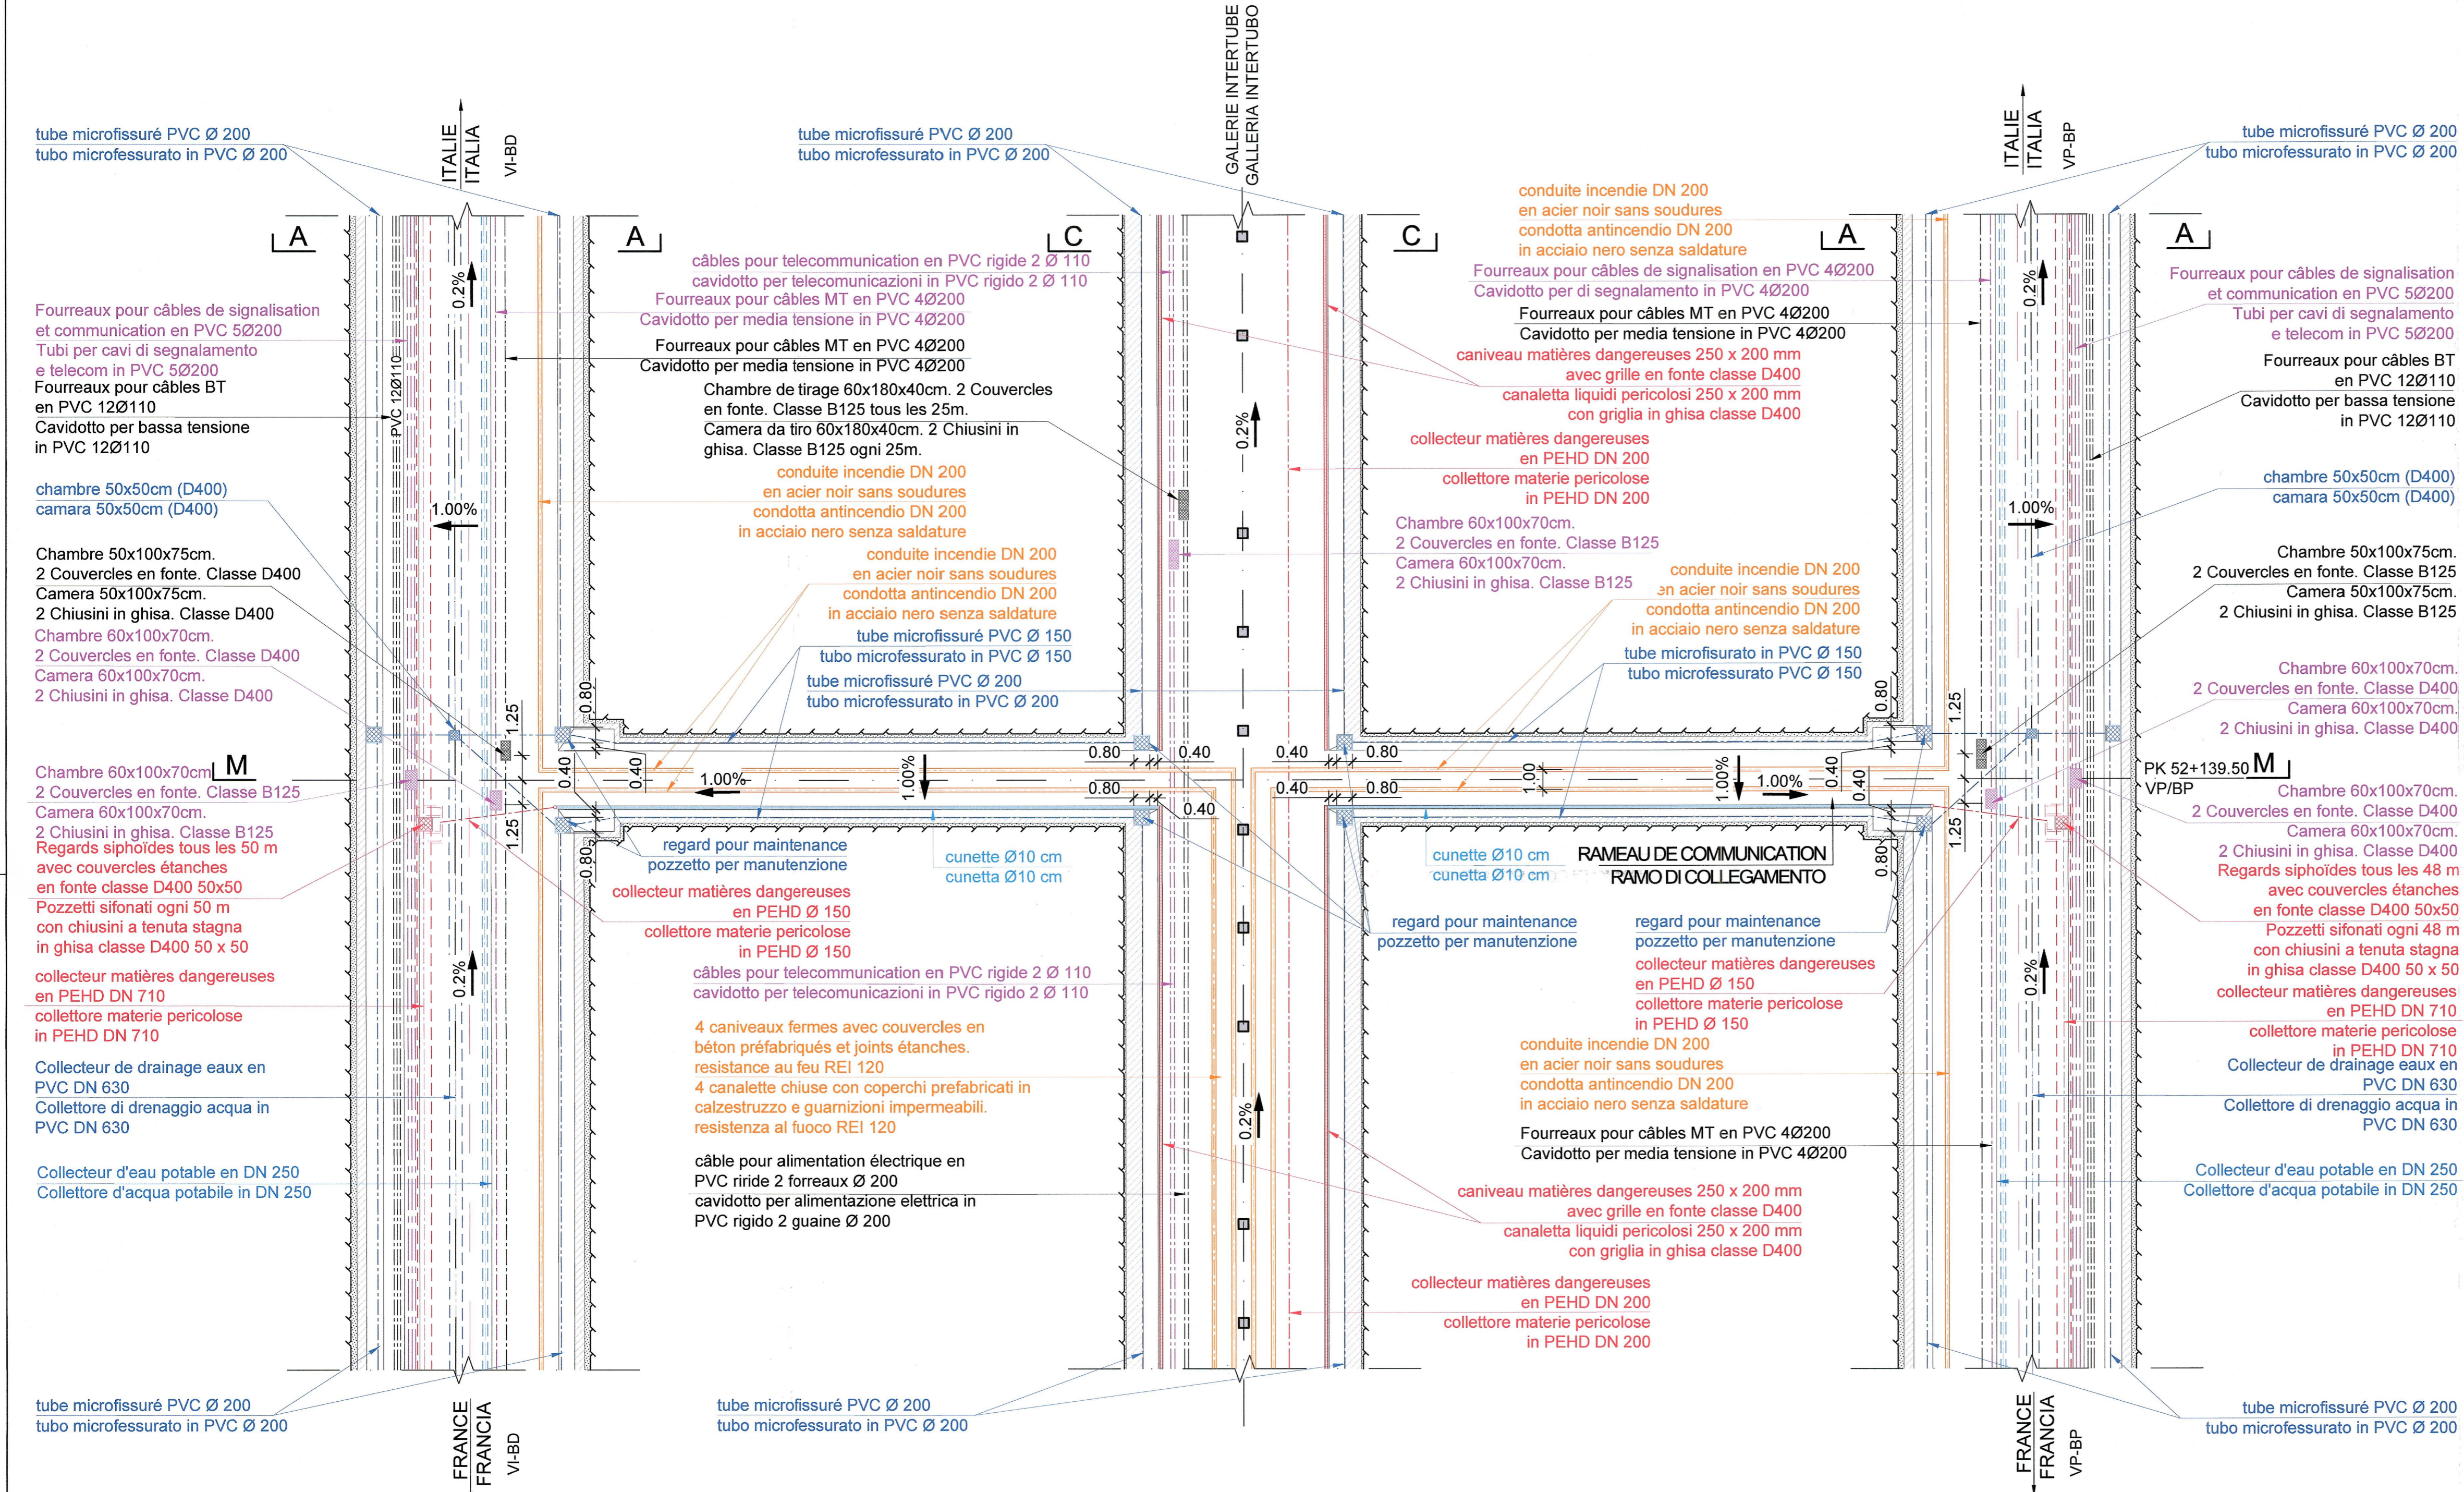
tube microfissuré PVC Ø 200
tubo microfessurato in PVC Ø 200

ITALIE
ITALIA
VI-BD

tube microfissuré PVC Ø 200
tubo microfessurato in PVC Ø 200

GALERIE INTERTUBE
GALLERIA INTERTUBO

ITALIE
ITALIA
VP-BP

tube microfissuré PVC Ø 200
tubo microfessurato in PVC Ø 200

A A C C A A

câbles pour telecommunication en PVC rigide 2 Ø 110
cavidotto per telecomunicazioni in PVC rigido 2 Ø 110
Fourreaux pour câbles MT en PVC 4Ø200
Cavidotto per media tensione in PVC 4Ø200

Fourreaux pour câbles de signalisation et communication en PVC 5Ø200
Tubi per cavi di segnalamento e telecom in PVC 5Ø200
Fourreaux pour câbles BT en PVC 12Ø110
Cavidotto per bassa tensione in PVC 12Ø110

PVC 12Ø110

Fourreaux pour câbles MT en PVC 4Ø200
Cavidotto per media tensione in PVC 4Ø200

Chambre de tirage 60x180x40cm. 2 Couvercles en fonte. Classe B125 tous les 25m.
Camera da tiro 60x180x40cm. 2 Chiusini in ghisa. Classe B125 ogni 25m.

conduite incendie DN 200
en acier noir sans soudures
condotta antincendio DN 200
in acciaio nero senza saldature

conduite incendie DN 200
en acier noir sans soudures
condotta antincendio DN 200
in acciaio nero senza saldature

Fourreaux pour câbles de signalisation en PVC 4Ø200
Cavidotto per di segnalamento in PVC 4Ø200
Fourreaux pour câbles MT en PVC 4Ø200
Cavidotto per media tensione in PVC 4Ø200
caniveau matières dangereuses 250 x 200 mm
avec grille en fonte classe D400
canaletta liquidi pericolosi 250 x 200 mm
con griglia in ghisa classe D400
collecteur matières dangereuses
en PEHD DN 200
collettore materie pericolose
in PEHD DN 200

Fourreaux pour câbles de signalisation et communication en PVC 5Ø200
Tubi per cavi di segnalamento e telecom in PVC 5Ø200
Fourreaux pour câbles BT en PVC 12Ø110
Cavidotto per bassa tensione in PVC 12Ø110

0.2% 0.2% 0.2% 1.00% 1.00%

chambre 50x50cm (D400)
camara 50x50cm (D400)

chambre 50x50cm (D400)
camara 50x50cm (D400)

Chambre 50x100x75cm.
2 Couvercles en fonte. Classe D400
Camera 50x100x75cm.
2 Chiusini in ghisa. Classe D400
Chambre 60x100x70cm.
2 Couvercles en fonte. Classe D400
Camera 60x100x70cm.
2 Chiusini in ghisa. Classe D400

conduite incendie DN 200
en acier noir sans soudures
condotta antincendio DN 200
in acciaio nero senza saldature
tube microfissuré PVC Ø 150
tubo microfessurato in PVC Ø 150
tube microfissuré PVC Ø 200
tubo microfessurato in PVC Ø 200

Chambre 60x100x70cm.
2 Couvercles en fonte. Classe B125
Camera 60x100x70cm.
2 Chiusini in ghisa. Classe B125

conduite incendie DN 200
en acier noir sans soudures
condotta antincendio DN 200
in acciaio nero senza saldature
tube microfisurato in PVC Ø 150
tubo microfessurato PVC Ø 150

Chambre 50x100x75cm.
2 Couvercles en fonte. Classe B125
Camera 50x100x75cm.
2 Chiusini in ghisa. Classe B125

Chambre 60x100x70cm.
2 Couvercles en fonte. Classe D400
Camera 60x100x70cm.
2 Chiusini in ghisa. Classe D400

0.80 1.25 0.40 1.00% 1.00% 0.80 0.40 0.40 0.80 0.80 0.40 0.40 0.80 1.00 1.00% 1.00% 0.40 0.40 0.80 1.25 0.80 1.25 0.80 1.25

Chambre 60x100x70cm M
2 Couvercles en fonte. Classe B125
Camera 60x100x70cm.
2 Chiusini in ghisa. Classe B125
Regards siphoïdes tous les 50 m
avec couvercles étanches
en fonte classe D400 50x50
Pozzetti sifonati ogni 50 m
con chiusini a tenuta stagna
in ghisa classe D400 50 x 50

PK 52+139.50 M
VP/BP

Chambre 60x100x70cm.
2 Couvercles en fonte. Classe D400
Camera 60x100x70cm.
2 Chiusini in ghisa. Classe D400
Regards siphoïdes tous les 48 m
avec couvercles étanches
en fonte classe D400 50x50
Pozzetti sifonati ogni 48 m
con chiusini a tenuta stagna
in ghisa classe D400 50 x 50

regard pour maintenance
pozzetto per manutenzione
cunette Ø10 cm
cunetta Ø10 cm
cunette Ø10 cm
cunetta Ø10 cm
RAMEAU DE COMMUNICATION
RAMO DI COLLEGAMENTO

collecteur matières dangereuses
en PEHD Ø 150
collettore materie pericolose
in PEHD Ø 150

regard pour maintenance
pozzetto per manutenzione
regard pour maintenance
pozzetto per manutenzione
collecteur matières dangereuses
en PEHD Ø 150
collettore materie pericolose
in PEHD Ø 150

câbles pour telecommunication en PVC rigide 2 Ø 110
cavidotto per telecomunicazioni in PVC rigido 2 Ø 110

collecteur matières dangereuses
en PEHD DN 710
collettore materie pericolose
in PEHD DN 710

collecteur matières dangereuses
en PEHD DN 710
collettore materie pericolose
in PEHD DN 710

4 caniveaux fermes avec couvercles en béton préfabriqués et joints étanches.
resistance au feu REI 120
4 canalette chiuse con coperchi prefabricati in calzestruzzo e guarnizioni impermeabili.
resistenza al fuoco REI 120

conduite incendie DN 200
en acier noir sans soudures
condotta antincendio DN 200
in acciaio nero senza saldature

Collecteur de drainage eaux en PVC DN 630
Collettore di drenaggio acqua in PVC DN 630

Collecteur de drainage eaux en PVC DN 630
Collettore di drenaggio acqua in PVC DN 630

Fourreaux pour câbles MT en PVC 4Ø200
Cavidotto per media tensione in PVC 4Ø200

câble pour alimentation électrique en PVC riride 2 forreaux Ø 200
cavidotto per alimentazione elettrica in PVC rigido 2 guaine Ø 200

Collecteur d'eau potable en DN 250
Collettore d'acqua potabile in DN 250

Collecteur d'eau potable en DN 250
Collettore d'acqua potabile in DN 250

caniveau matières dangereuses 250 x 200 mm
avec grille en fonte classe D400
canaletta liquidi pericolosi 250 x 200 mm
con griglia in ghisa classe D400

collecteur matières dangereuses
en PEHD DN 200
collettore materie pericolose
in PEHD DN 200

tube microfissuré PVC Ø 200
tubo microfessurato in PVC Ø 200
tube microfissuré PVC Ø 200
tubo microfessurato in PVC Ø 200
tube microfissuré PVC Ø 200
tubo microfessurato in PVC Ø 200

FRANCE
FRANCIA
VI-BD

FRANCE
FRANCIA
VP-BP